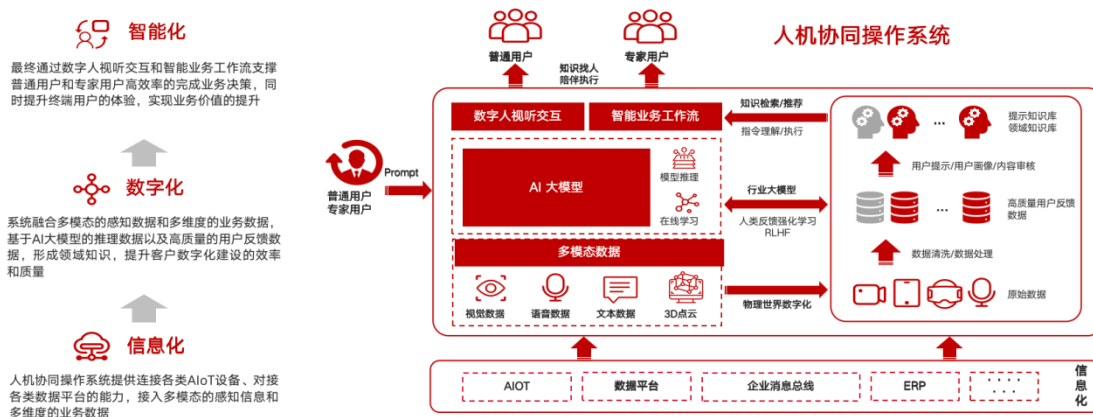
智能化

最终通过数字人视听交互和智能业务工作流支撑普通用户和专家用户高效率的完成业务决策，同时提升终端用户的体验，实现业务价值的提升

数字化

系统融合多模态的感知数据和多维度的业务数据，基于AI大模型的推理数据以及高质量的用户反馈数据，形成领域知识，提升客户数字化建设的效率和质量

信息化

人机协同操作系统提供连接各类AIoT设备、对接各类数据平台的能力，接入多模态的感知信息和多维度的业务数据

普通用户

专家用户

知识找人
陪伴执行

人机协同操作系统

数字人视听交互

智能业务工作流

知识检索/推荐

指令理解/执行

Prompt

普通用户
专家用户

AI 大模型

模型推理

在线学习

行业大模型

人类反馈强化学习
RLHF

多模态数据

视觉数据

语音数据

文本数据

3D点云

物理世界数字化

提示知识库
领域知识库

用户提示/用户画像/内容审核

高质量用户反馈数据

数据清洗/数据处理

原始数据

AIOT

数据平台

企业消息总线

ERP

信息化